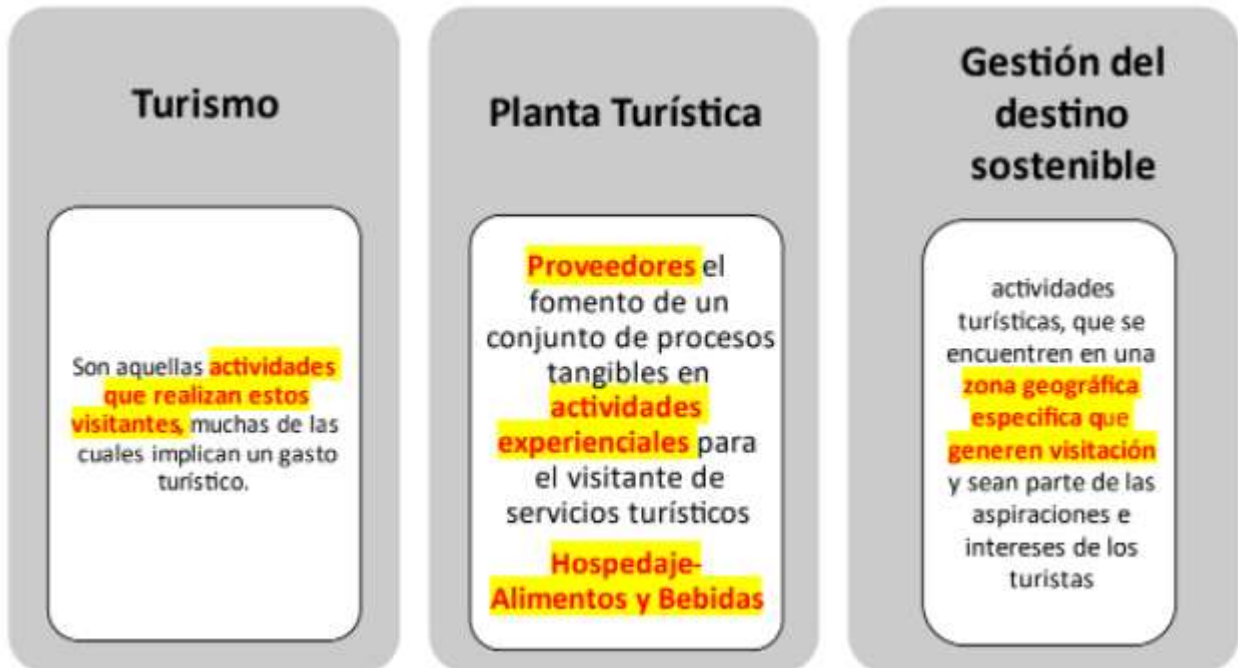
Turismo

Son aquellas actividades que realizan estos visitantes, muchas de las cuales implican un gasto turístico.

Planta Turística

Proveedores el fomento de un conjunto de procesos tangibles en actividades experienciales para el visitante de servicios turísticos

Hospedaje-Alimentos y Bebidas

Gestión del destino sostenible

actividades turísticas, que se encuentren en una zona geográfica especifica que generen visitación y sean parte de las aspiraciones e intereses de los turistas